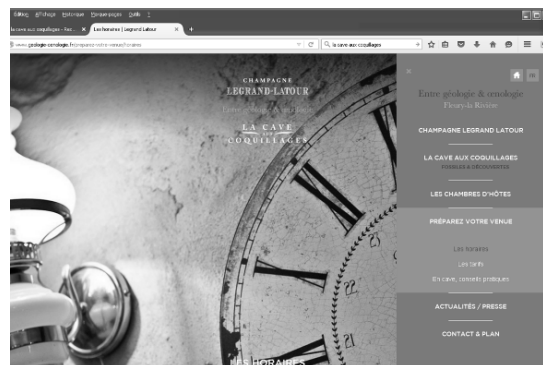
Édition Affichage Historique Marque-pages Outils ?

la cave aux coquillages - Res... × Les horaires | Legrand Latour × +

www.geologie-oenologie.fr/preparez-votre-venue/horaires

la cave aux coquillages

CHAMPAGNE
LEGRAND-LATOUR
Entre géologie & œnologie

LA CAVE AUX COQUILLAGES

×

FR

Entre géologie & œnologie
Fleury-la Rivière

CHAMPAGNE LEGRAND LATOUR

LA CAVE AUX COQUILLAGES
FOSSILES & DÉCOUVERTES

LES CHAMBRES D'HÔTES

PRÉPAREZ VOTRE VENUE

Les horaires

Les tarifs

En cave, conseils pratiques

ACTUALITÉS / PRESSE

CONTACT & PLAN

LES HORAIRES